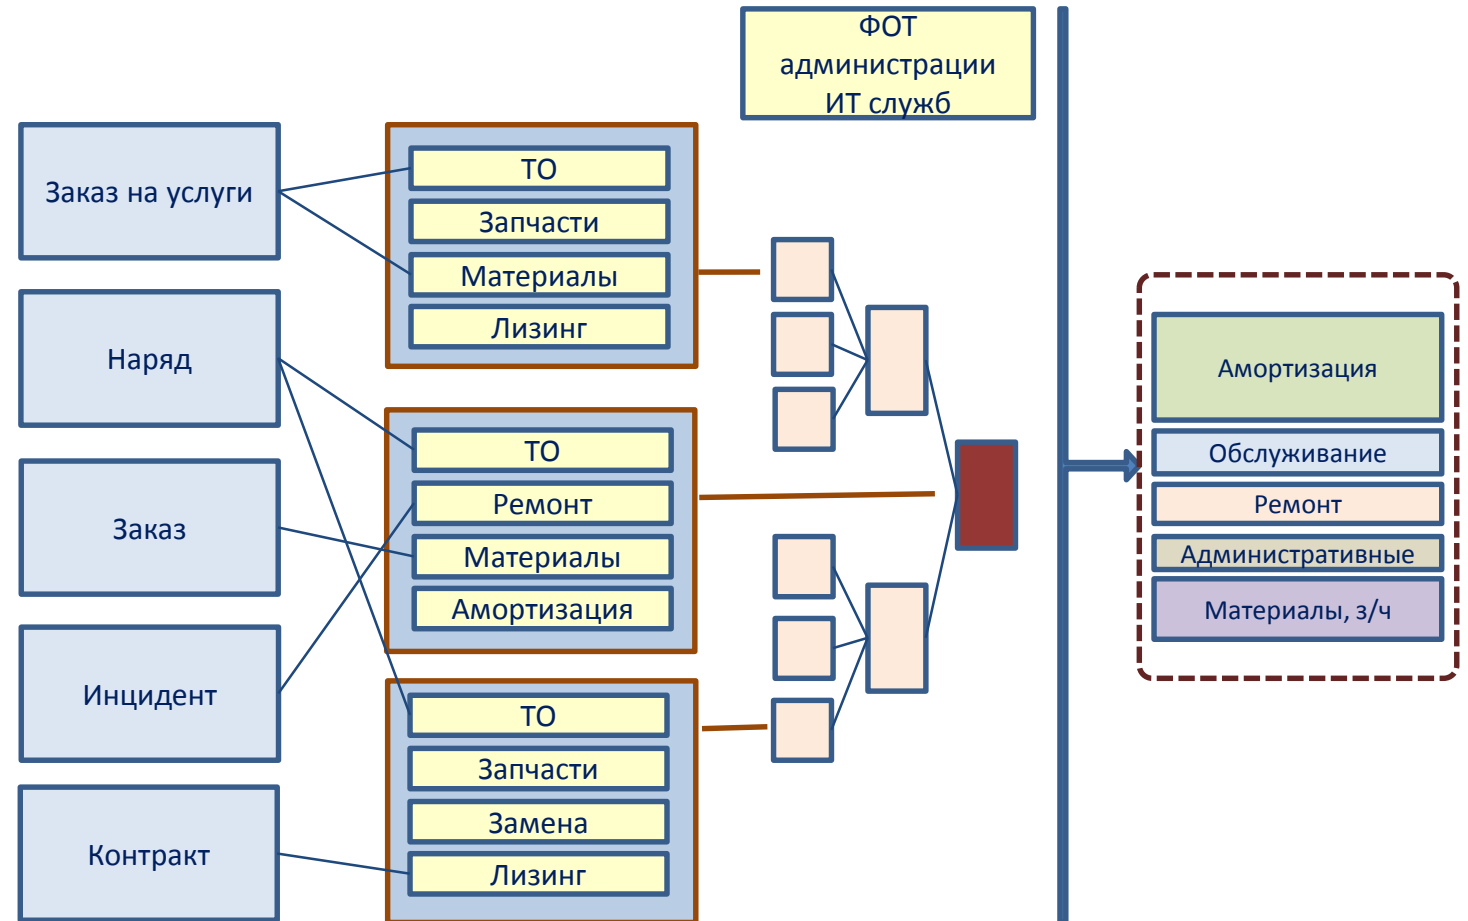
ФОТ администрации ИТ служб

Заказ на услуги

Наряд

Заказ

Инцидент

Контракт

ТО

Запчасти

Материалы

Лизинг

ТО

Ремонт

Материалы

Амортизация

ТО

Запчасти

Замена

Лизинг

Амортизация

Обслуживание

Ремонт

Административные

Материалы, з/ч